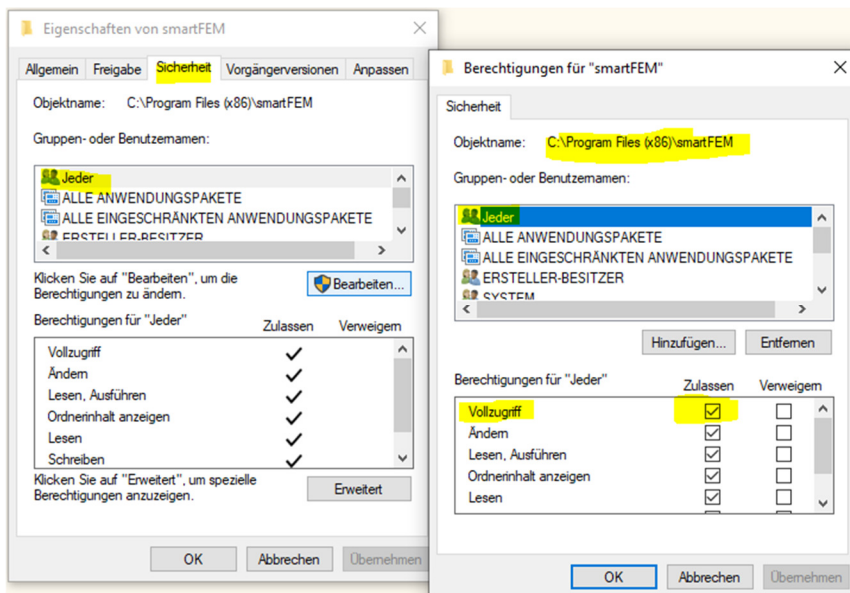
Eigenschaften von smartFEM

Allgemein | Freigabe | Sicherheit | Vorgängerversionen | Anpassen

Objektname: C:\Program Files (x86)\smartFEM

Gruppen- oder Benutzernamen:

Jeder
ALLE ANWENDUNGSPAKETE
ALLE EINGESCHRÄNKTEN ANWENDUNGSPAKETE
ERSTELLER-BESITZER

Klicken Sie auf "Bearbeiten", um die Berechtigungen zu ändern.

Bearbeiten...

| Berechtigungen für "Jeder" | Zulassen | Verweigern |
|---|---|---|
| Vollzugriff | ✓ | |
| Ändern | ✓ | |
| Lesen, Ausführen | ✓ | |
| Ordnerinhalt anzeigen | ✓ | |
| Lesen | ✓ | |
| Schreiben | ✓ | |

Klicken Sie auf "Erweitert", um spezielle Berechtigungen anzuzeigen.

Erweitert

OK | Abbrechen | Übernehmen

Berechtigungen für "smartFEM"

Sicherheit

Objektname: C:\Program Files (x86)\smartFEM

Gruppen- oder Benutzernamen:

Jeder
ALLE ANWENDUNGSPAKETE
ALLE EINGESCHRÄNKTEN ANWENDUNGSPAKETE
ERSTELLER-BESITZER
SYSTEM

Hinzufügen... | Entfernen

| Berechtigungen für "Jeder" | Zulassen | Verweigern |
|---|---|---|
| Vollzugriff | ☑ | ☐ |
| Ändern | ☑ | ☐ |
| Lesen, Ausführen | ☑ | ☐ |
| Ordnerinhalt anzeigen | ☑ | ☐ |
| Lesen | ☑ | ☐ |

OK | Abbrechen | Übernehmen